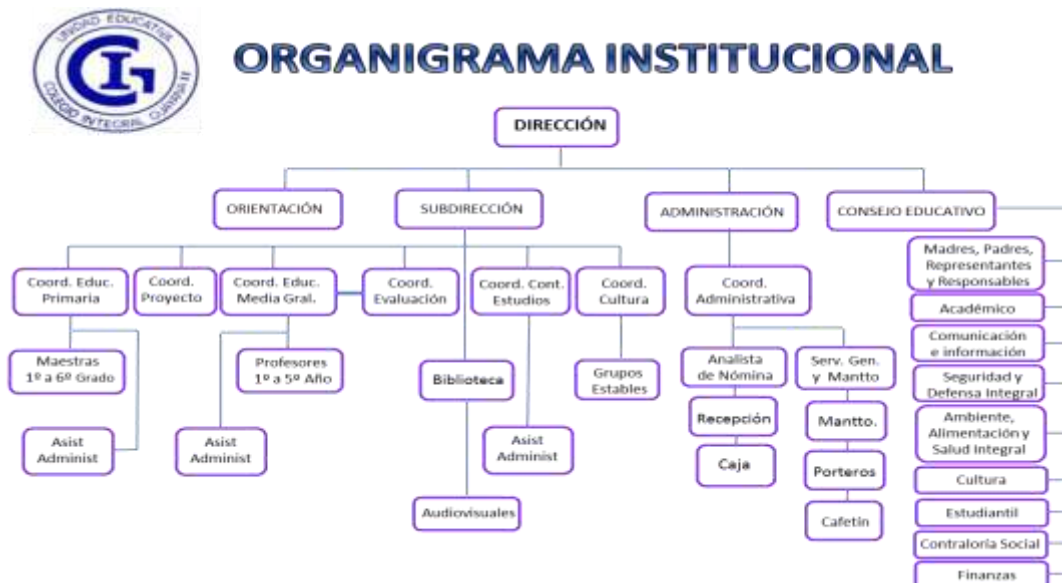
UNIDAD EDUCATIVA
COLEGIO INTEGRAL GUARENAS

CIG

ORGANIGRAMA INSTITUCIONAL

DIRECCIÓN

ORIENTACIÓN

SUBDIRECCIÓN

ADMINISTRACIÓN

CONSEJO EDUCATIVO

Coord. Educ. Primaria

Coord. Proyecto

Coord. Educ. Media Gral.

Coord. Evaluación

Coord. Cont. Estudios

Coord. Cultura

Coord. Administrativa

Madres, Padres, Representantes y Responsables

Académico

Comunicación e información

Seguridad y Defensa Integral

Ambiente, Alimentación y Salud Integral

Cultura

Estudiantil

Contraloría Social

Finanzas

Maestras 1º a 6º Grado

Asist Administ

Asist Administ

Profesores 1º a 5º Año

Biblioteca

Audiovisuales

Asist Administ

Grupos Estables

Analista de Nómina

Recepción

Caja

Serv. Gen. y Mantto

Mantto.

Porteros

Cafetín